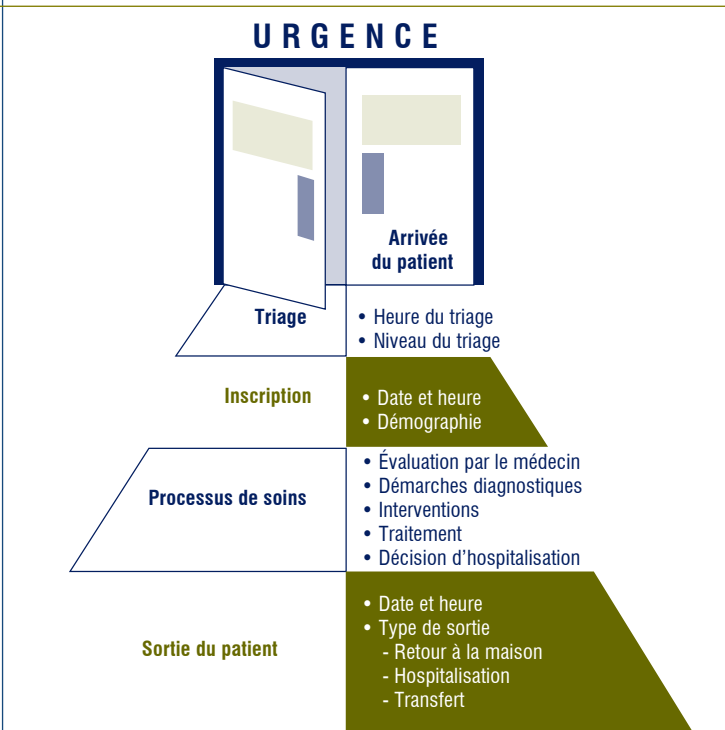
URGENCE

Arrivée du patient

Triage

• Heure du triage
• Niveau du triage

Inscription

• Date et heure
• Démographie

Processus de soins

• Évaluation par le médecin
• Démarches diagnostiques
• Interventions
• Traitement
• Décision d'hospitalisation

Sortie du patient

• Date et heure
• Type de sortie
- Retour à la maison
- Hospitalisation
- Transfert